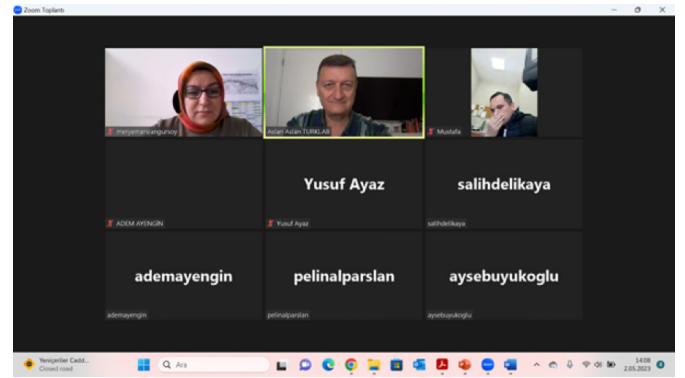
Zoom Toplantı

meryemarslangursoy

Aslan Aslan TURKLAB

Mustafa

ADEM AYENGİN

Yusuf Ayaz

Yusuf Ayaz

salihdelikaya

salihdelikaya

ademayengin

ademayengin

pelinalparslan

pelinalparslan

aysebuyukoglu

aysebuyukoglu

Yeniçeriler Cadd...
Closed road

Ara

14:08
2.05.2023